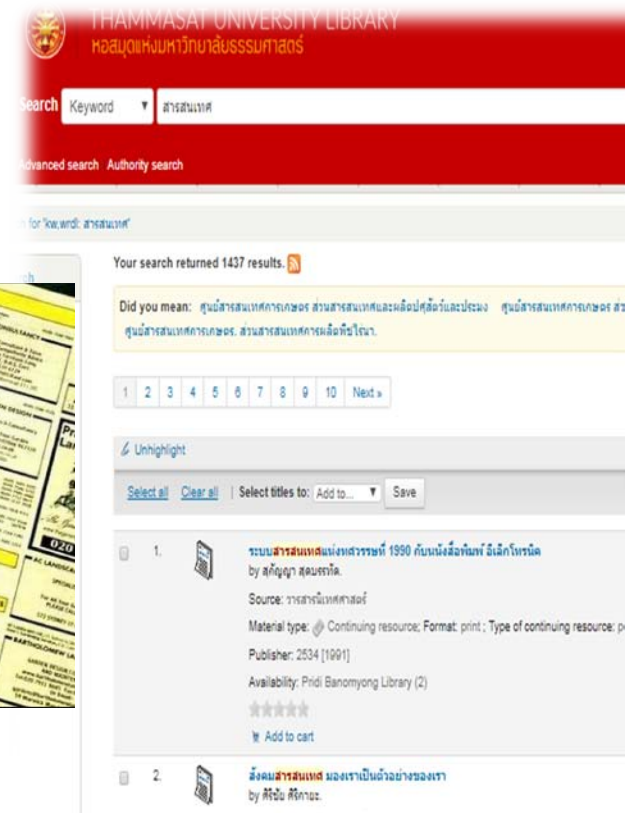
THAMMASAT UNIVERSITY LIBRARY
หอสมุดแห่งมหาวิทยาลัยธรรมศาสตร์

Search Keyword ▼ สารสนเทศ

Advanced search Authority search

for 'kw,wrdl: สารสนเทศ'

Your search returned 1437 results.

Did you mean: ศูนย์สารสนเทศการเกษตร ส่วนสารสนเทศและผลิตภัณฑ์และประมง ศูนย์สารสนเทศการเกษตร ส่ว ศูนย์สารสนเทศการเกษตร. ส่วนสารสนเทศการผลิตพืชไร่นา.

1 2 3 4 5 6 7 8 9 10 Next »

Unhighlight

Select all Clear all | Select titles to: Add to... ▼ Save

1. ระบบสารสนเทศแห่งทศวรรษที่ 1990 กับหนังสือพิมพ์ อิเล็กโทรนิค
by สุกัญญา สุดบรรทัด.
Source: วารสารนิเทศศาสตร์
Material type: Continuing resource; Format: print ; Type of continuing resource: p
Publisher: 2534 [1991]
Availability: Pridi Banomyong Library (2)
Add to cart

2. สังคมสารสนเทศ มองเราเป็นตัวอย่างของเรา
by ศิริชัย ศิริกายะ.